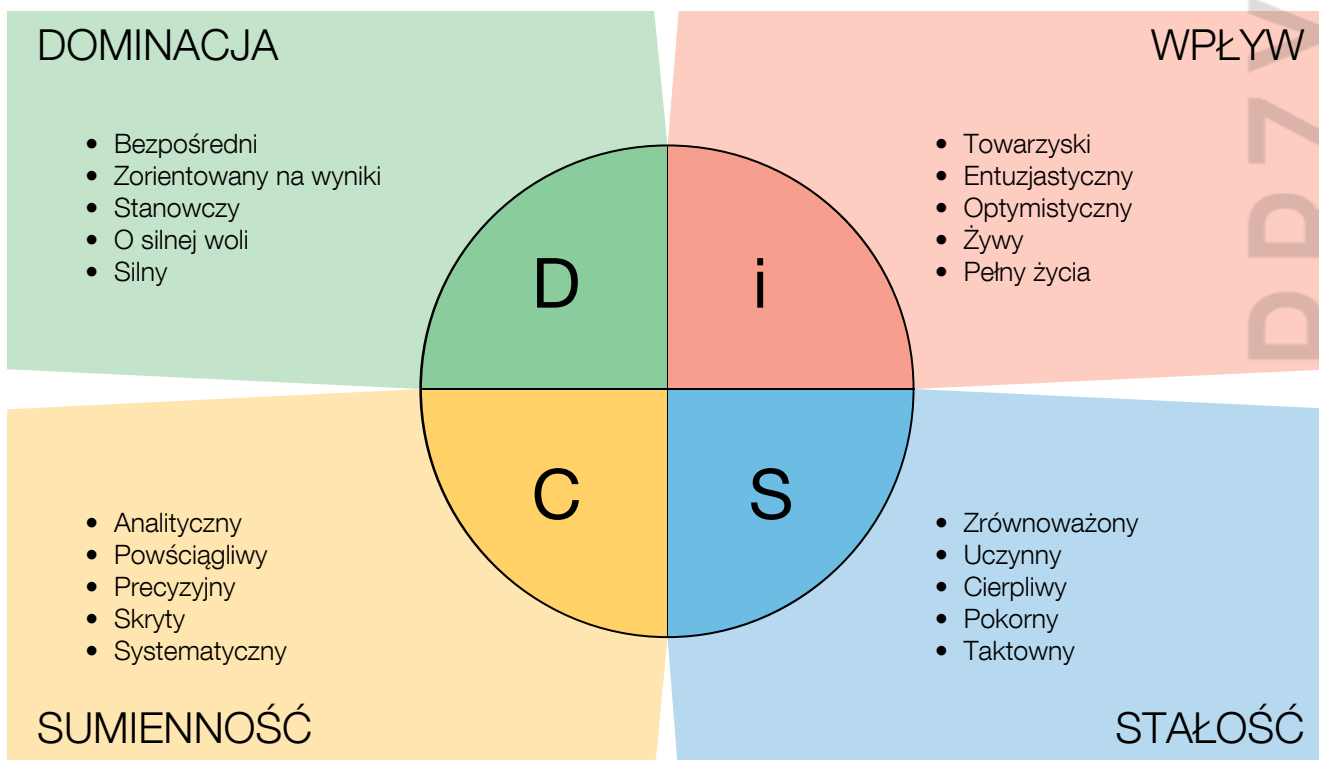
DOMINACJA

- Bezpośredni
- Zorientowany na wyniki
- Stanowczy
- O silnej woli
- Silny

WPŁYW

- Towarzyski
- Entuzjastyczny
- Optymistyczny
- Żywy
- Pełny życia

D

i

C

S

- Analityczny
- Powściągliwy
- Precyzyjny
- Skryty
- Systematyczny

- Zrównoważony
- Uczynny
- Cierpliwy
- Pokorny
- Taktowny

SUMIENNOŚĆ

STAŁOŚĆ